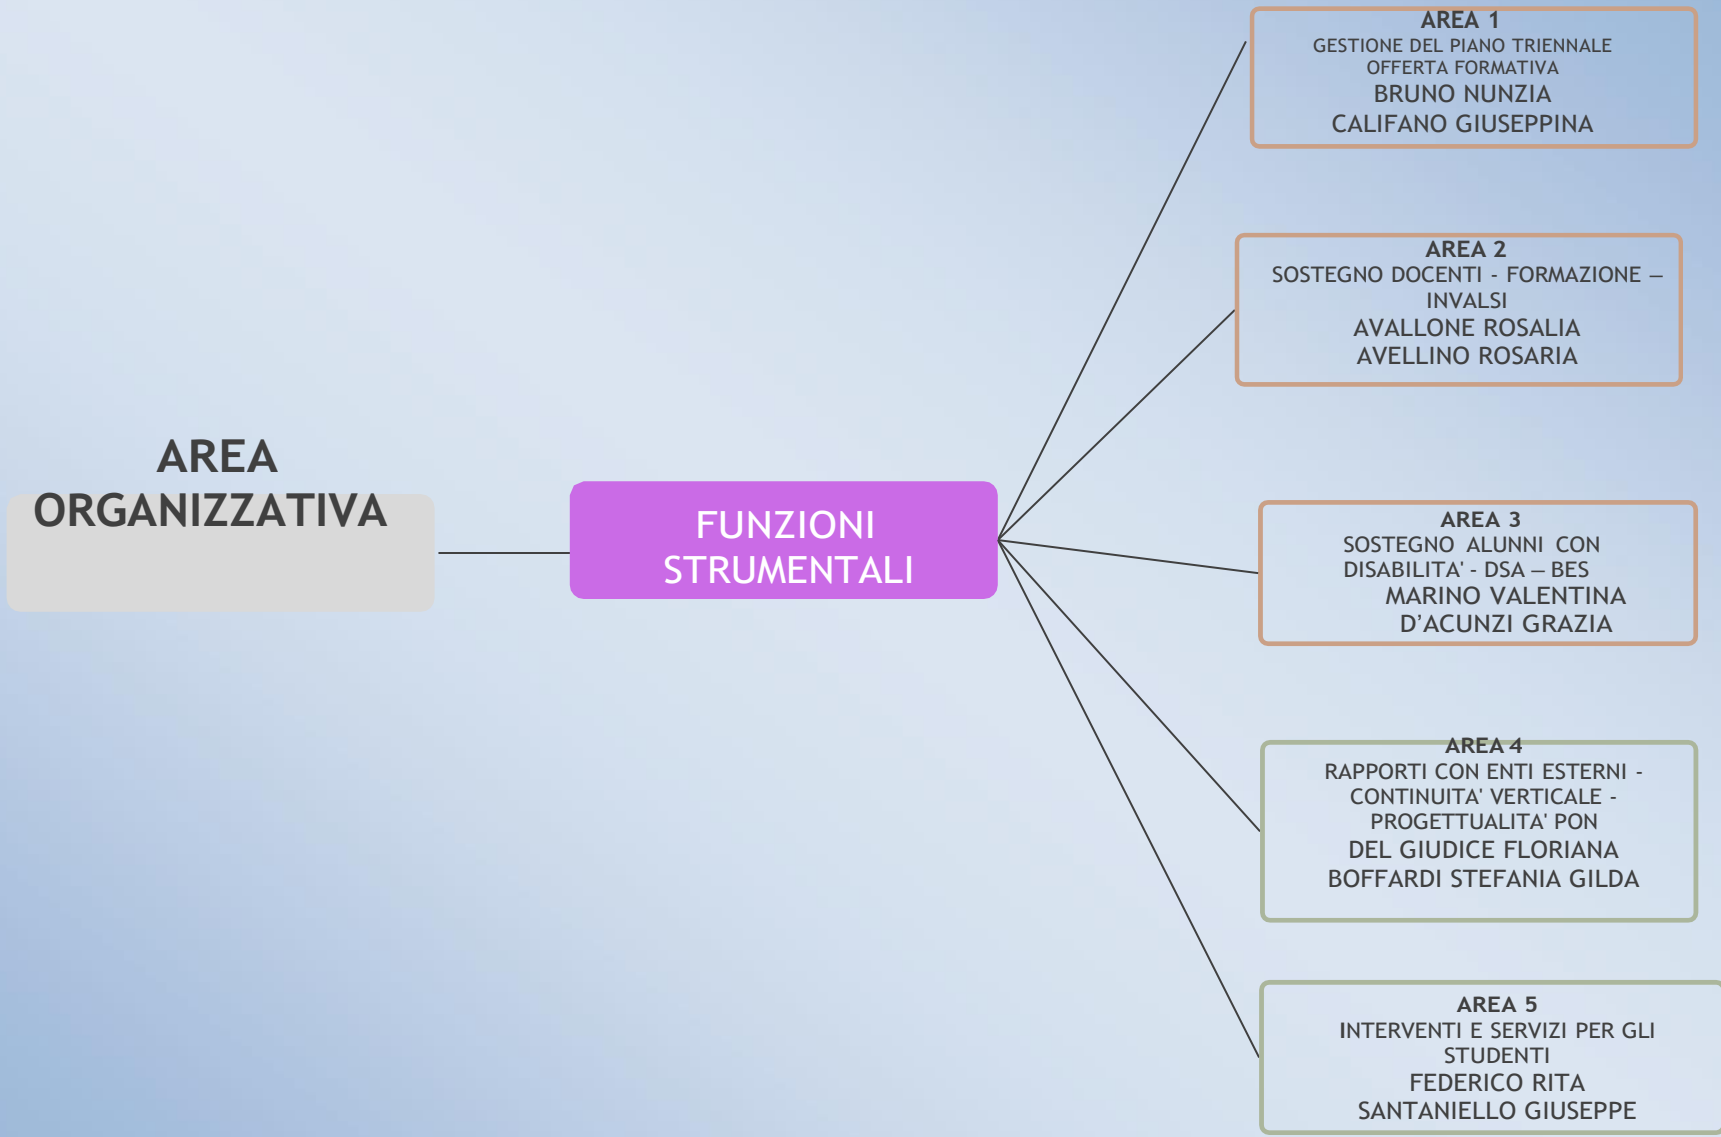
AREA ORGANIZZATIVA

FUNZIONI STRUMENTALI

AREA 1
GESTIONE DEL PIANO TRIENNALE OFFERTA FORMATIVA
BRUNO NUNZIA
CALIFANO GIUSEPPINA

AREA 2
SOSTEGNO DOCENTI - FORMAZIONE – INVALSI
AVALLONE ROSALIA
AVELLINO ROSARIA

AREA 3
SOSTEGNO ALUNNI CON DISABILITA' - DSA – BES
MARINO VALENTINA
D'ACUNZI GRAZIA

AREA 4
RAPPORTI CON ENTI ESTERNI - CONTINUITA' VERTICALE - PROGETTUALITA' PON
DEL GIUDICE FLORIANA
BOFFARDI STEFANIA GILDA

AREA 5
INTERVENTI E SERVIZI PER GLI STUDENTI
FEDERICO RITA
SANTANIELLO GIUSEPPE